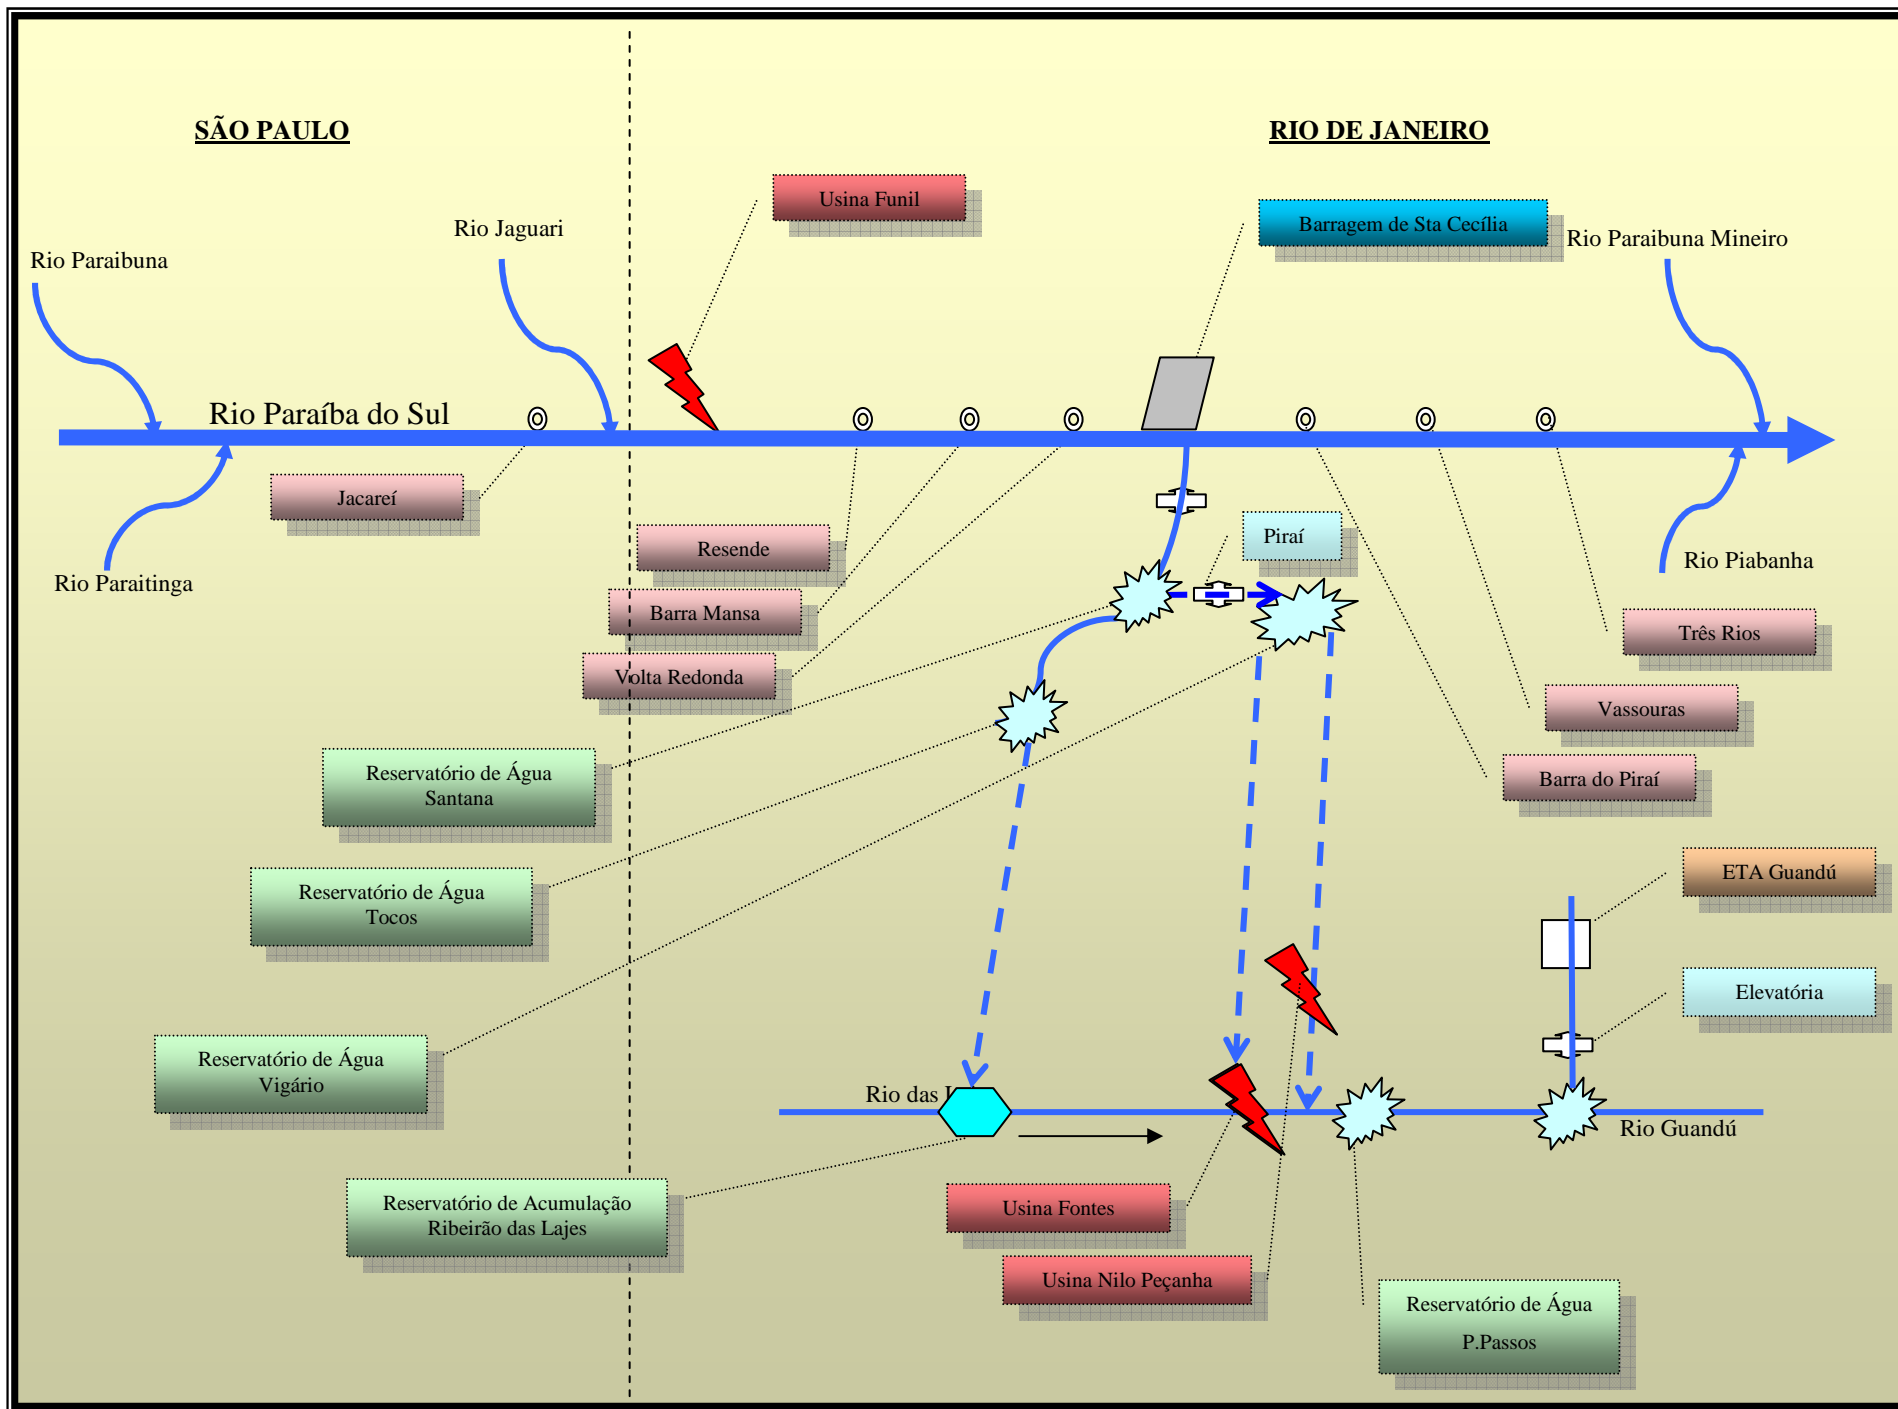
SÃO PAULO

RIO DE JANEIRO

Usina Funil

Barragem de Sta Cecília

Rio Paraibuna Mineiro

Rio Jaguari

Rio Paraibuna

Rio Paraíba do Sul

Jacareí

Rio Paraitinga

Resende

Piraí

Rio Piabanha

Barra Mansa

Volta Redonda

Três Rios

Vassouras

Reservatório de Água Santana

Barra do Piraí

Reservatório de Água Tocos

ETA Guandú

Elevatória

Reservatório de Água Vigário

Rio das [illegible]

Rio Guandú

Reservatório de Acumulação Ribeirão das Lajes

Usina Fontes

Usina Nilo Peçanha

Reservatório de Água P.Passos